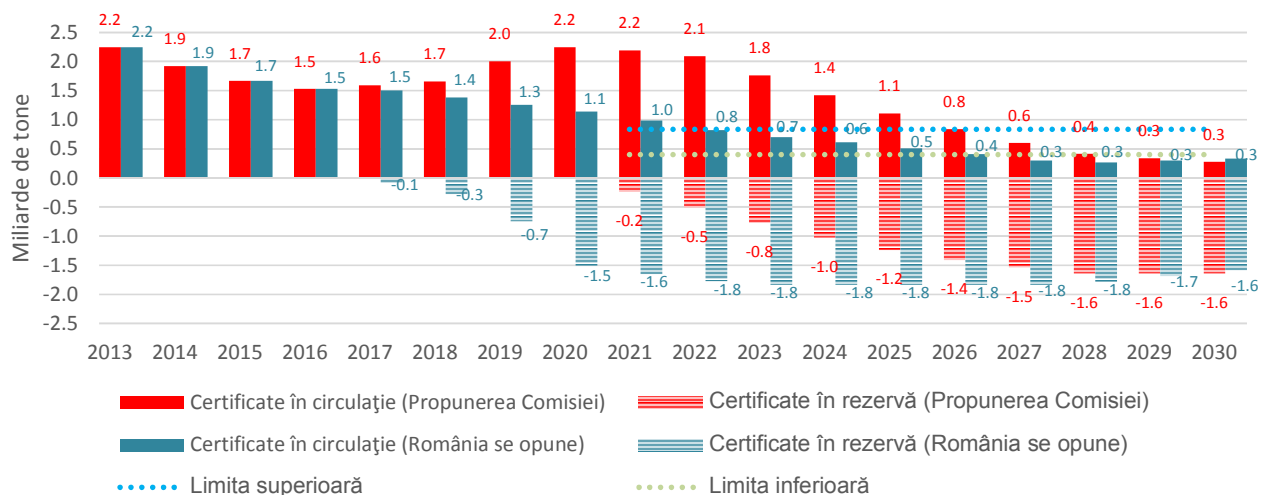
Miliarde de tone

2.5
2.0
1.5
1.0
0.5
0.0
-0.5
-1.0
-1.5
-2.0
-2.5

| | 2013 | 2014 | 2015 | 2016 | 2017 | 2018 | 2019 | 2020 | 2021 | 2022 | 2023 | 2024 | 2025 | 2026 | 2027 | 2028 | 2029 | 2030 |
|---|---|---|---|---|---|---|---|---|---|---|---|---|---|---|---|---|---|---|
| Certificate în circulaţie (Propunerea Comisiei) | 2.2 | 1.9 | 1.7 | 1.5 | 1.6 | 1.7 | 2.0 | 2.2 | 2.2 | 2.1 | 1.8 | 1.4 | 1.1 | 0.8 | 0.6 | 0.4 | 0.3 | 0.3 |
| Certificate în circulaţie (România se opune) | 2.2 | 1.9 | 1.7 | 1.5 | 1.5 | 1.4 | 1.3 | 1.1 | 1.0 | 0.8 | 0.7 | 0.6 | 0.5 | 0.4 | 0.3 | 0.3 | 0.3 | 0.3 |
| Certificate în rezervă (Propunerea Comisiei) | | | | | | | | | -0.2 | -0.5 | -0.8 | -1.0 | -1.2 | -1.4 | -1.5 | -1.6 | -1.6 | -1.6 |
| Certificate în rezervă (România se opune) | | | | | -0.1 | -0.3 | -0.7 | -1.5 | -1.6 | -1.8 | -1.8 | -1.8 | -1.8 | -1.8 | -1.8 | -1.8 | -1.7 | -1.6 |

Certificate în circulaţie (Propunerea Comisiei)
Certificate în rezervă (Propunerea Comisiei)
Certificate în circulaţie (România se opune)
Certificate în rezervă (România se opune)
Limita superioară
Limita inferioară